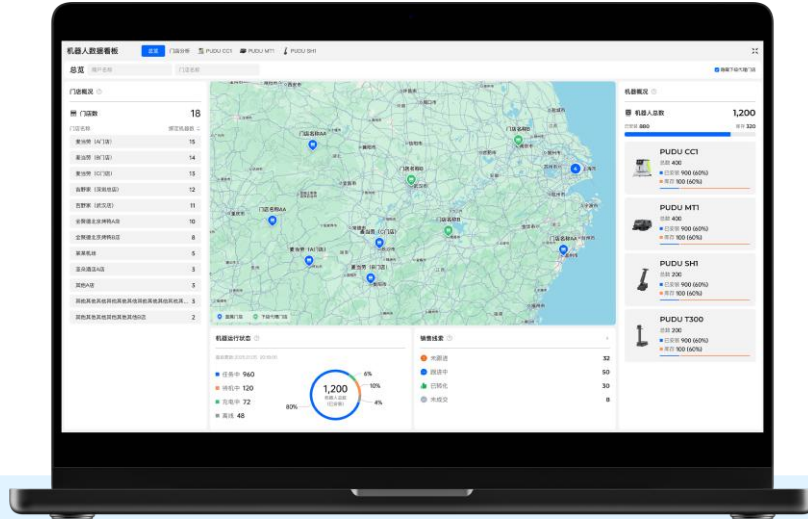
机器人数据看板 总览 门店分析 PUDU CC1 PUDU MT1 PUDU SH1

总览 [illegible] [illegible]

隐藏下级节点门店

门店概况

门店数 18

门店名称 绑定机器数

麦当劳（A门店） 15
麦当劳（B门店） 14
麦当劳（C门店） 13
各野家（苏州总店） 12
吉野家（武汉店） 11
全聚德北京烤鸭A店 10
全聚德北京烤鸭B店 8
某某私房 5
亚朵酒店A店 3
某地A店 3
某地某地某地某地某地某地某地某地... 3
某地某地某地某地某地某地B店 2

门店名称AA
门店名称B
门店名称AA
麦当劳（A门店）
麦当劳（C门店）
麦当劳（B门店）
门店名称AA

营商门店 下级节点门店

机器运行状态

任务中 960
待机中 120
充电中 72
离线 48

1,200
机器人总数

6%
10%
4%
80%

销售线索

未跟进 32
跟进中 50
已转化 30
未成交 8

机器概况

机器人总数 1,200

在线 880 离线 320

PUDU CC1
总数 400
已部署 900 (60%)
离开 100 (60%)

PUDU MT1
总数 400
已部署 900 (60%)
离开 100 (60%)

PUDU SH1
总数 200
已部署 900 (60%)
离开 100 (60%)

PUDU T300
总数 200
已部署 900 (60%)
离开 100 (60%)